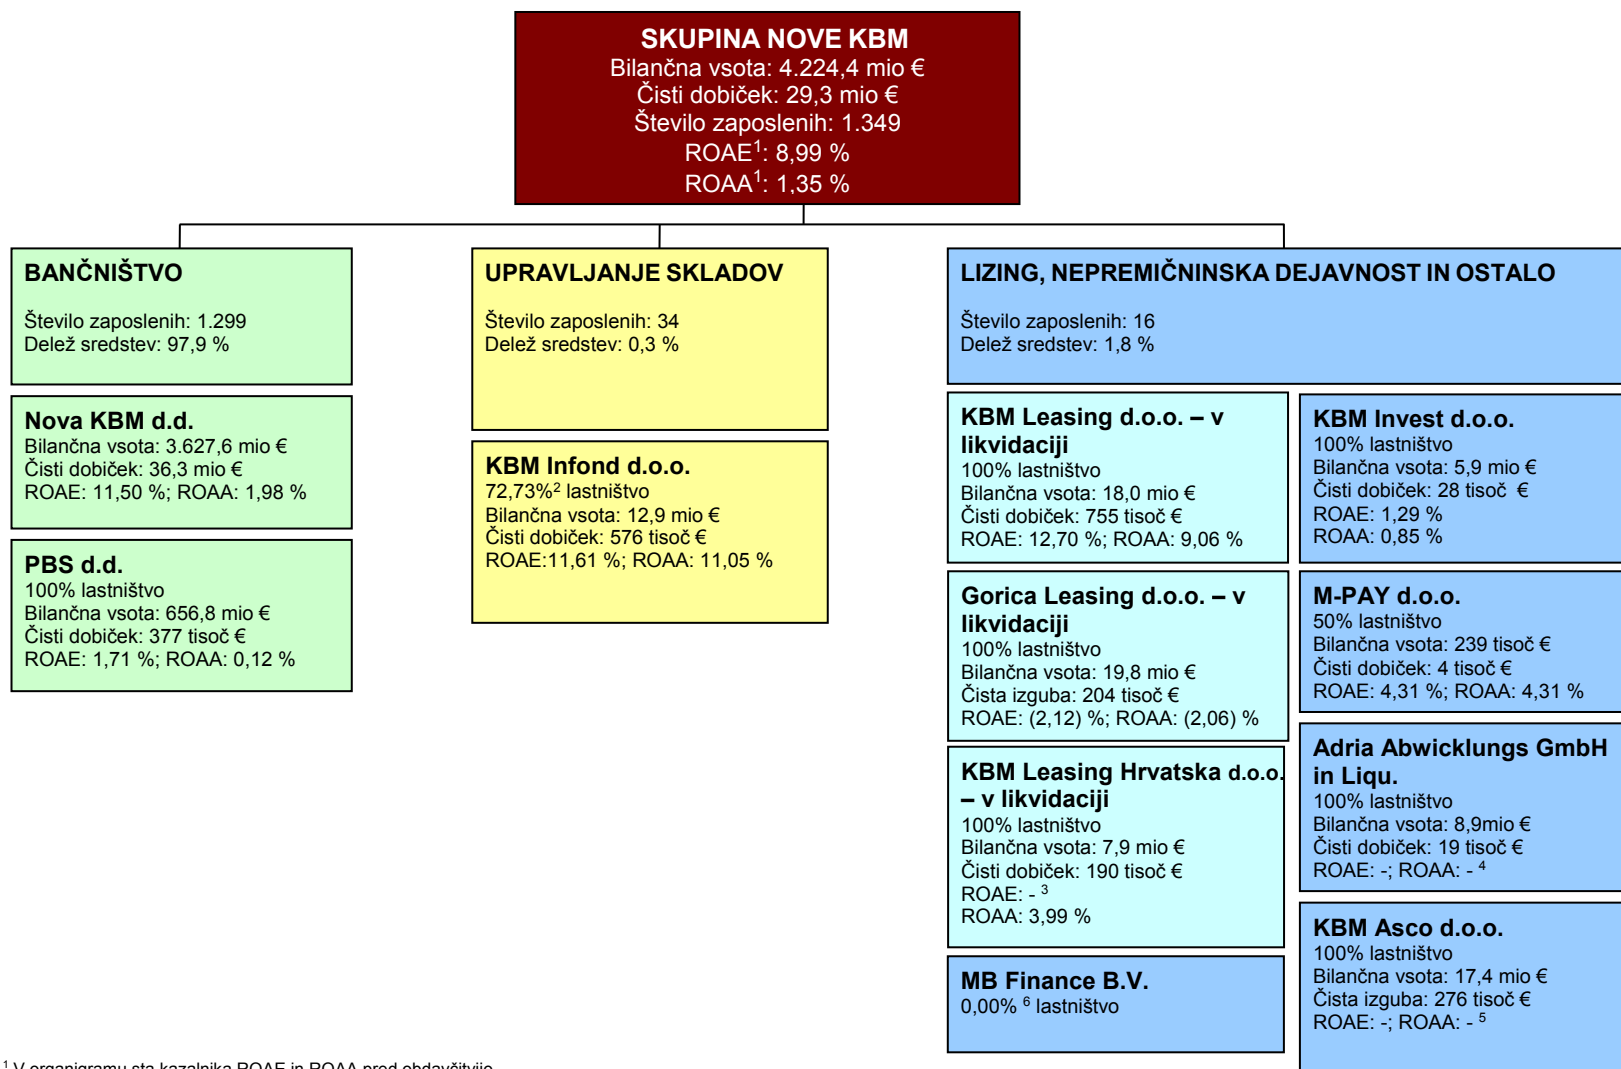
SKUPINA NOVE KBM
Bilančna vsota: 4.224,4 mio €
Čisti dobiček: 29,3 mio €
Število zaposlenih: 1.349
ROAE$^1$: 8,99 %
ROAA$^1$: 1,35 %

BANČNIŠTVO

Število zaposlenih: 1.299
Delež sredstev: 97,9 %

Nova KBM d.d.
Bilančna vsota: 3.627,6 mio €
Čisti dobiček: 36,3 mio €
ROAE: 11,50 %; ROAA: 1,98 %

PBS d.d.
100% lastništvo
Bilančna vsota: 656,8 mio €
Čisti dobiček: 377 tisoč €
ROAE: 1,71 %; ROAA: 0,12 %

UPRAVLJANJE SKLADOV

Število zaposlenih: 34
Delež sredstev: 0,3 %

KBM Infond d.o.o.
72,73%$^2$ lastništvo
Bilančna vsota: 12,9 mio €
Čisti dobiček: 576 tisoč €
ROAE:11,61 %; ROAA: 11,05 %

LIZING, NEPREMIČNINSKA DEJAVNOST IN OSTALO

Število zaposlenih: 16
Delež sredstev: 1,8 %

KBM Leasing d.o.o. – v likvidaciji
100% lastništvo
Bilančna vsota: 18,0 mio €
Čisti dobiček: 755 tisoč €
ROAE: 12,70 %; ROAA: 9,06 %

KBM Invest d.o.o.
100% lastništvo
Bilančna vsota: 5,9 mio €
Čisti dobiček: 28 tisoč €
ROAE: 1,29 %
ROAA: 0,85 %

Gorica Leasing d.o.o. – v likvidaciji
100% lastništvo
Bilančna vsota: 19,8 mio €
Čista izguba: 204 tisoč €
ROAE: (2,12) %; ROAA: (2,06) %

M-PAY d.o.o.
50% lastništvo
Bilančna vsota: 239 tisoč €
Čisti dobiček: 4 tisoč €
ROAE: 4,31 %; ROAA: 4,31 %

KBM Leasing Hrvatska d.o.o. – v likvidaciji
100% lastništvo
Bilančna vsota: 7,9 mio €
Čisti dobiček: 190 tisoč €
ROAE: - $^3$
ROAA: 3,99 %

Adria Abwicklungs GmbH in Liqu.
100% lastništvo
Bilančna vsota: 8,9mio €
Čisti dobiček: 19 tisoč €
ROAE: -; ROAA: - $^4$

MB Finance B.V.
0,00% $^6$ lastništvo

KBM Asco d.o.o.
100% lastništvo
Bilančna vsota: 17,4 mio €
Čista izguba: 276 tisoč €
ROAE: -; ROAA: - $^5$

$^1$ V organigramu sta kazalnika ROAE in ROAA pred obdavčitvijo